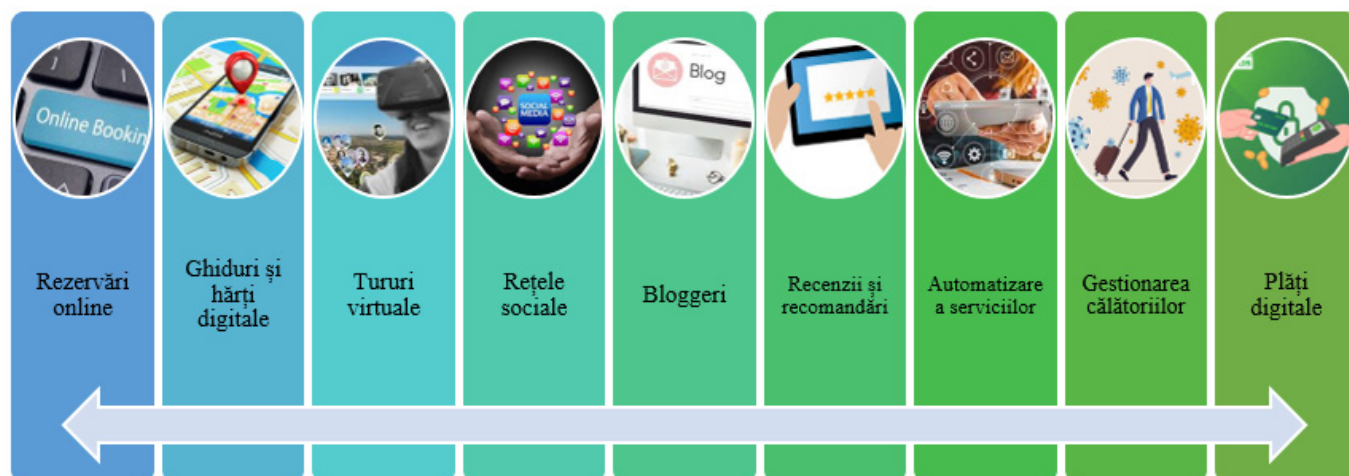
Online Booking

Blog

SOCIAL MEDIA

Rezervări online

Ghiduri și hărți digitale

Tururi virtuale

Rețele sociale

Bloggeri

Recenzii și recomandări

Automatizare a serviciilor

Gestionarea călătoriilor

Plăți digitale